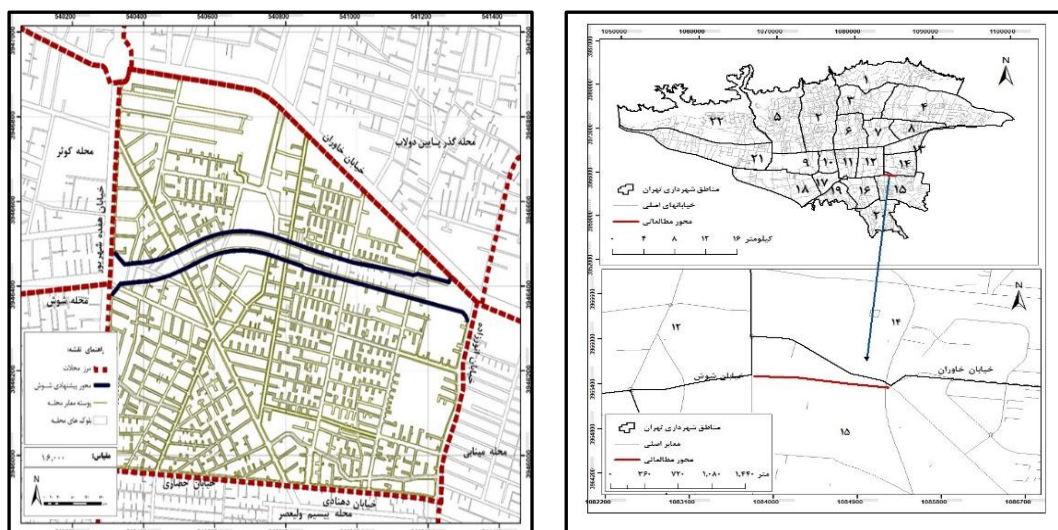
540200
540400
540600
540800
541000
541200
541400

خیابان خاوران
محله گذر پایین دولاب
محله کوثر
خیابان هفده شهریور
محله شوش
خیابان دماوند
محله میثاق

راهنمای نقشه:
مرز محلات
محور پیشنهادی شوش
پوسته معابر محله
بلوک های محله

مقیاس: ۱۶,۰۰۰

N

خیابان حصاری
خیابان دهنادی
محله نسیم ولیعصر

1050000
1060000
1070000
1080000
1090000
1100000

N

۱
۲
۳
۴
۵
۶
۷
۸
۹
۱۰
۱۱
۱۲
۱۳
۱۴
۱۵
۱۶
۱۷
۱۸
۱۹
۲۰
۲۱
۲۲

مناطق شهرداری تهران
خیابانهای اصلی
محور مطالعاتی

کیلومتر ۱۶ ۱۲ ۸ ۴ ۲ ۰

N

۱۲
۱۴
۱۵
خیابان خاوران
خیابان شوش

مناطق شهرداری تهران
معابر اصلی
محور مطالعاتی

متر ۱,۴۴۰ ۱,۰۸۰ ۷۲۰ ۳۶۰ ۰

1082200
1083100
1084000
1084900
1085800
1086700